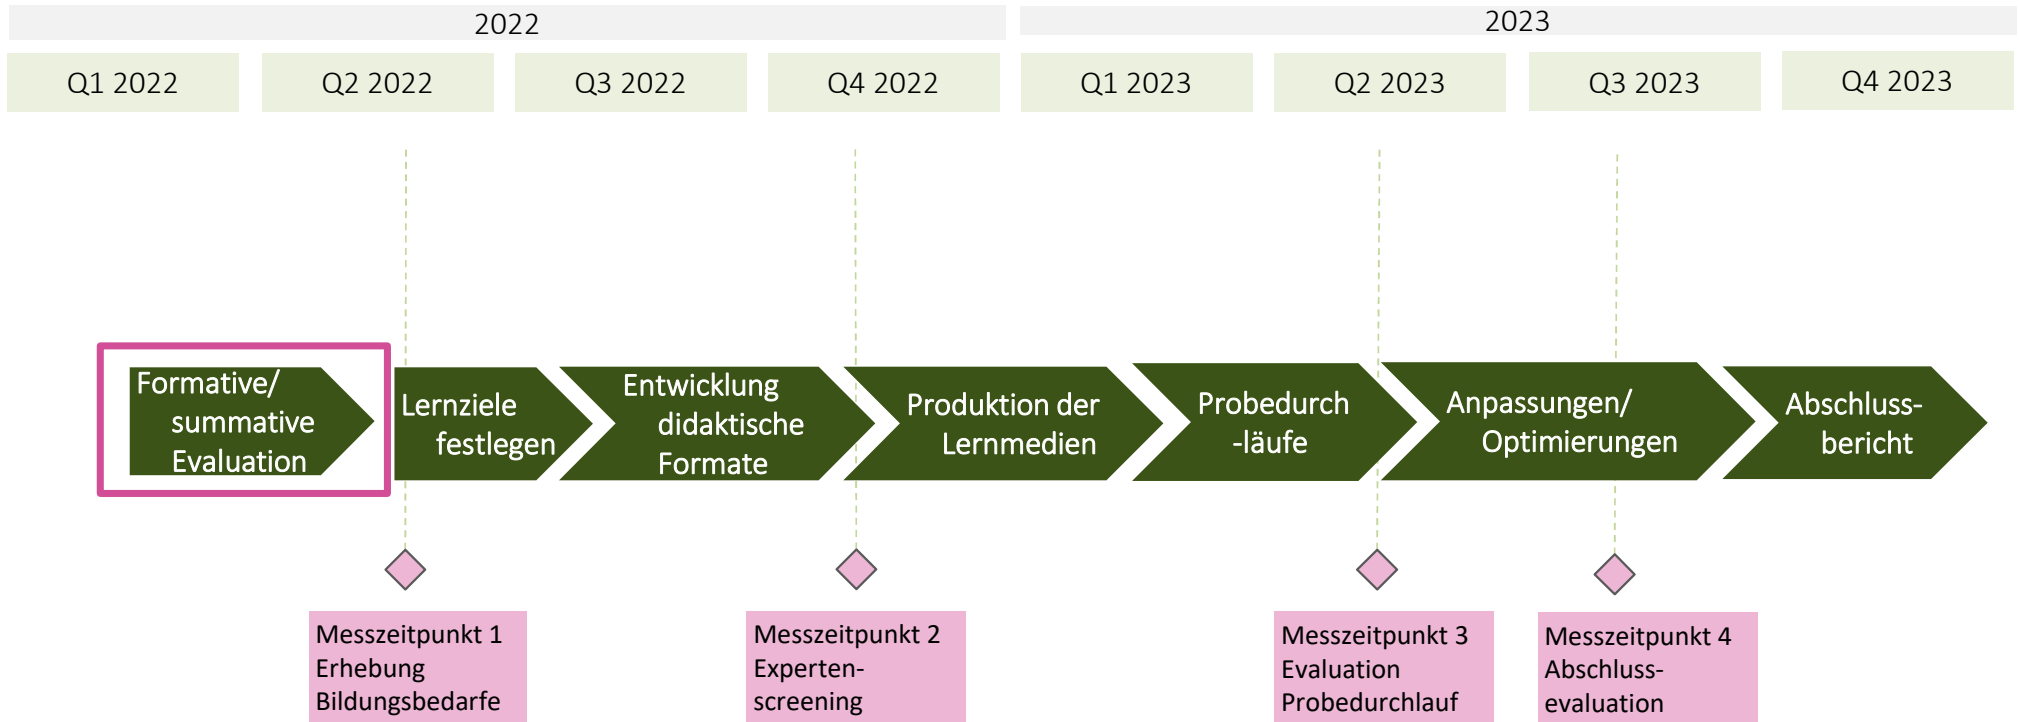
2022

2023

| Q1 2022 | Q2 2022 | Q3 2022 | Q4 2022 | Q1 2023 | Q2 2023 | Q3 2023 | Q4 2023 |
|---|---|---|---|---|---|---|---|

Formative/ summative Evaluation

Lernziele festlegen

Entwicklung didaktische Formate

Produktion der Lernmedien

Probedurch -läufe

Anpassungen/ Optimierungen

Abschluss-bericht

Messzeitpunkt 1
Erhebung
Bildungsbedarfe

Messzeitpunkt 2
Experten-
screening

Messzeitpunkt 3
Evaluation
Probedurchlauf

Messzeitpunkt 4
Abschluss-
evaluation